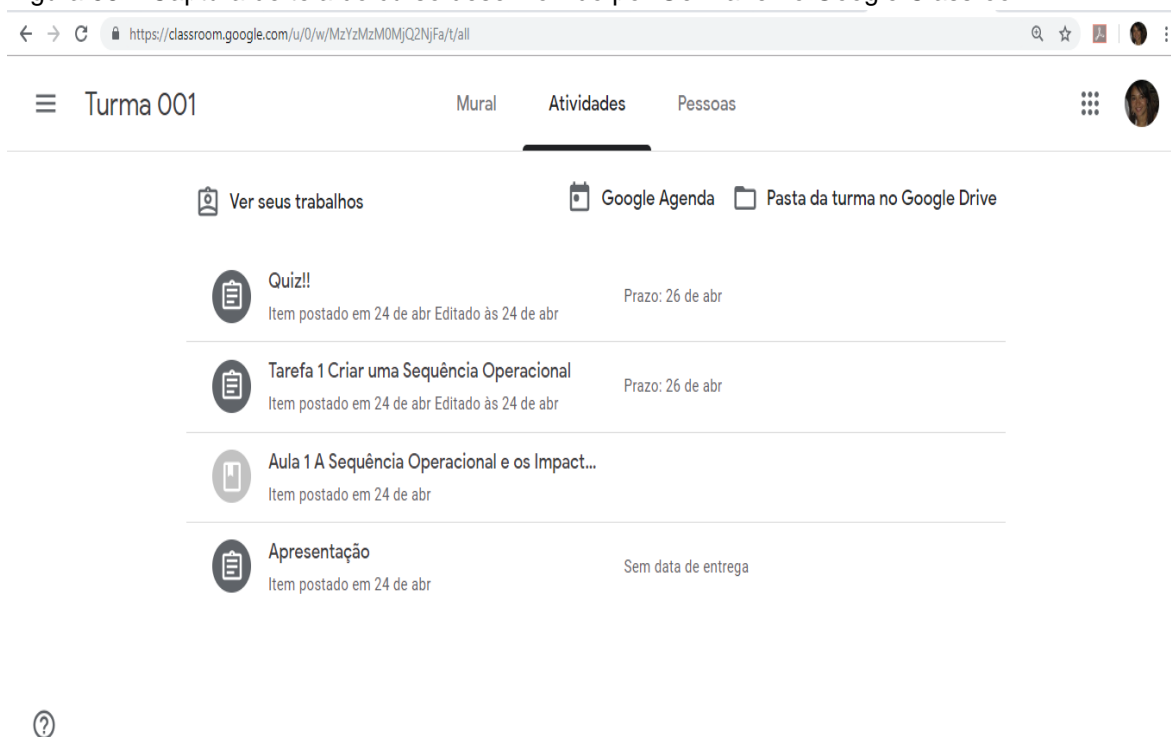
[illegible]

https://classroom.google.com/u/0/w/MzYzMzM0MjQ2NjFa/t/all

Turma 001

Mural Atividades Pessoas

Ver seus trabalhos

Google Agenda Pasta da turma no Google Drive

Quiz!!
Item postado em 24 de abr Editado às 24 de abr
Prazo: 26 de abr

Tarefa 1 Criar uma Sequência Operacional
Item postado em 24 de abr Editado às 24 de abr
Prazo: 26 de abr

Aula 1 A Sequência Operacional e os Impact...
Item postado em 24 de abr

Apresentação
Item postado em 24 de abr
Sem data de entrega